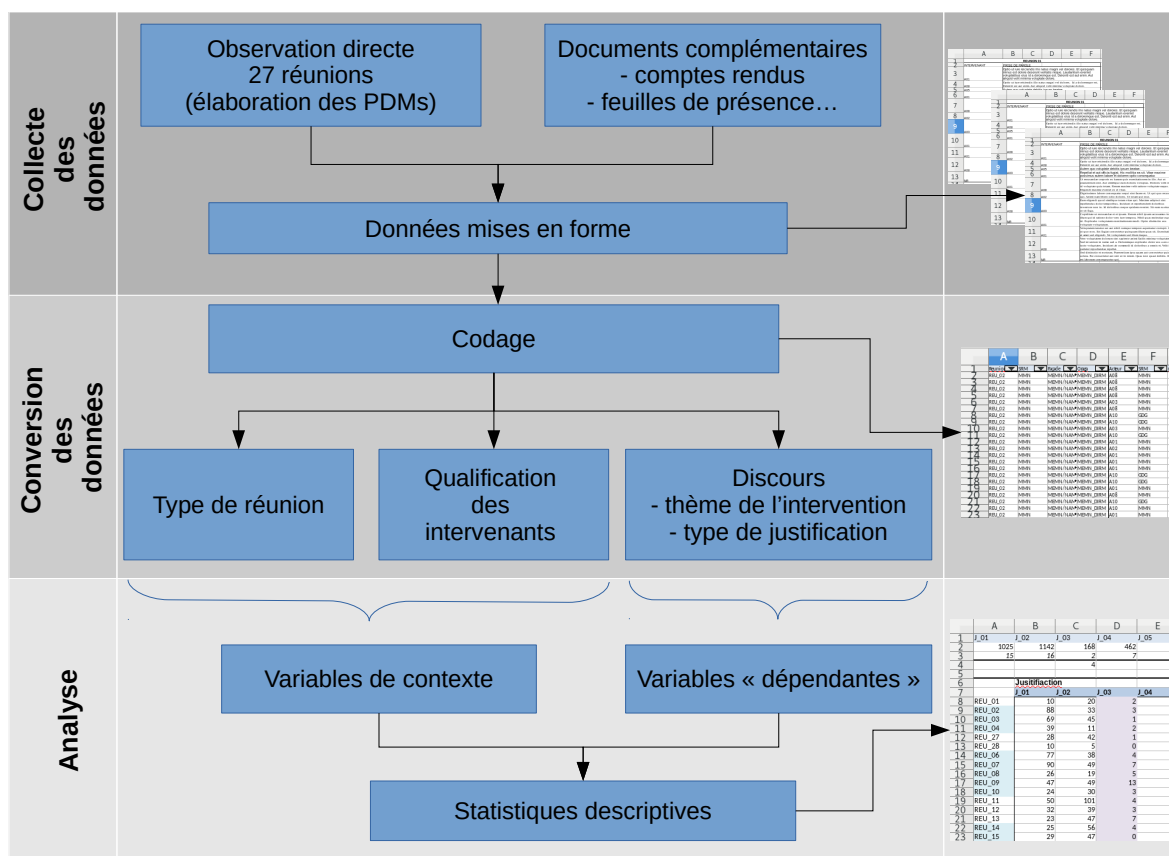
Collecte des données

Observation directe
27 réunions
(élaboration des PDMs)

Documents complémentaires
- comptes rendus
- feuilles de présence…

Données mises en forme

Conversion des données

Codage

Type de réunion

Qualification des intervenants

Discours
- thème de l'intervention
- type de justification

Analyse

Variables de contexte

Variables « dépendantes »

Statistiques descriptives

| | A | B | C | D | E |
|---|---|---|---|---|---|
| 1 | J_01 | J_02 | J_03 | J_04 | J_05 |
| 2 | 1025 | 1142 | 168 | 462 | |
| 3 | 15 | 16 | 2 | 7 | |
| 4 | | | 4 | | |
| 5 | | | | | |
| 6 | | Justifiaction | | | |
| 7 | | J_01 | J_02 | J_03 | J_04 |
| 8 | REU_01 | 10 | 20 | 2 | |
| 9 | REU_02 | 88 | 33 | 3 | |
| 10 | REU_03 | 69 | 45 | 1 | |
| 11 | REU_04 | 39 | 11 | 2 | |
| 12 | REU_27 | 28 | 42 | 1 | |
| 13 | REU_28 | 10 | 5 | 0 | |
| 14 | REU_06 | 77 | 38 | 4 | |
| 15 | REU_07 | 90 | 49 | 7 | |
| 16 | REU_08 | 26 | 19 | 5 | |
| 17 | REU_09 | 47 | 49 | 13 | |
| 18 | REU_10 | 24 | 30 | 3 | |
| 19 | REU_11 | 50 | 101 | 4 | |
| 20 | REU_12 | 32 | 39 | 3 | |
| 21 | REU_13 | 23 | 47 | 7 | |
| 22 | REU_14 | 25 | 56 | 4 | |
| 23 | REU_15 | 29 | 47 | 0 | |